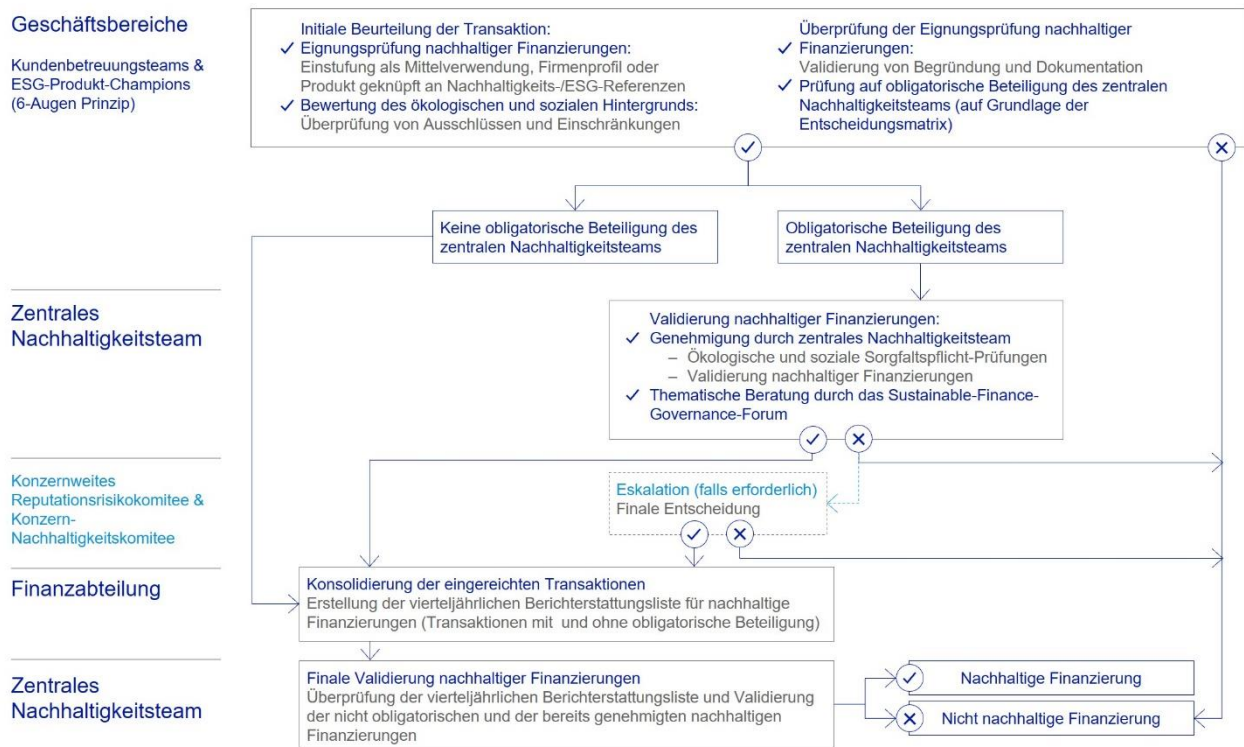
Geschäftsbereiche

Kundenbetreuungsteams & ESG-Produkt-Champions (6-Augen Prinzip)

Initiale Beurteilung der Transaktion:
✓ Eignungsprüfung nachhaltiger Finanzierungen: Einstufung als Mittelverwendung, Firmenprofil oder Produkt geknüpft an Nachhaltigkeits-/ESG-Referenzen
✓ Bewertung des ökologischen und sozialen Hintergrunds: Überprüfung von Ausschlüssen und Einschränkungen

Überprüfung der Eignungsprüfung nachhaltiger
✓ Finanzierungen: Validierung von Begründung und Dokumentation
✓ Prüfung auf obligatorische Beteiligung des zentralen Nachhaltigkeitsteams (auf Grundlage der Entscheidungsmatrix)

Keine obligatorische Beteiligung des zentralen Nachhaltigkeitsteams

Obligatorische Beteiligung des zentralen Nachhaltigkeitsteams

Zentrales Nachhaltigkeitsteam

Validierung nachhaltiger Finanzierungen:
✓ Genehmigung durch zentrales Nachhaltigkeitsteam
– Ökologische und soziale Sorgfaltspflicht-Prüfungen
– Validierung nachhaltiger Finanzierungen
✓ Thematische Beratung durch das Sustainable-Finance-Governance-Forum

Konzernweites Reputationsrisikokomitee & Konzern-Nachhaltigkeitskomitee

Eskalation (falls erforderlich)
Finale Entscheidung

Finanzabteilung

Konsolidierung der eingereichten Transaktionen
Erstellung der vierteljährlichen Berichterstattungsliste für nachhaltige Finanzierungen (Transaktionen mit und ohne obligatorische Beteiligung)

Zentrales Nachhaltigkeitsteam

Finale Validierung nachhaltiger Finanzierungen
Überprüfung der vierteljährlichen Berichterstattungsliste und Validierung der nicht obligatorischen und der bereits genehmigten nachhaltigen Finanzierungen

Nachhaltige Finanzierung

Nicht nachhaltige Finanzierung